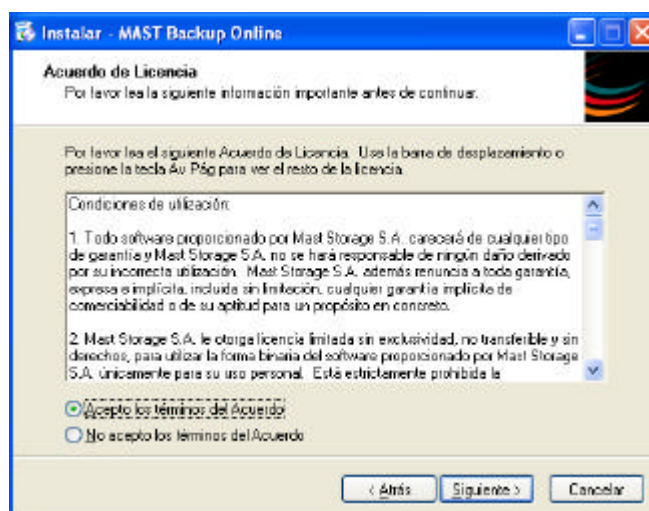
Instalar - MAST Backup Online

Acuerdo de Licencia
Por favor lea la siguiente información importante antes de continuar.

Por favor lea el siguiente Acuerdo de Licencia. Use la barra de desplazamiento o presione la tecla Av Pág para ver el resto de la licencia.

Condiciones de utilización:

1. Todo software proporcionado por Mast Storage S.A. carecerá de cualquier tipo de garantía y Mast Storage S.A. no se hará responsable de ningún daño derivado por su incorrecta utilización. Mast Storage S.A. además renuncia a toda garantía, expresa o implícita, incluida sin limitación, cualquier garantía implícita de comerciabilidad o de su aptitud para un propósito en concreto.

2. Mast Storage S.A. le otorga licencia limitada sin exclusividad, no transferible y sin derechos, para utilizar la forma binaria del software proporcionado por Mast Storage S.A. únicamente para su uso personal. Está estrictamente prohibida la

Acepto los términos del Acuerdo

No acepto los términos del Acuerdo

< Atrás

Siguiente >

Cancelar